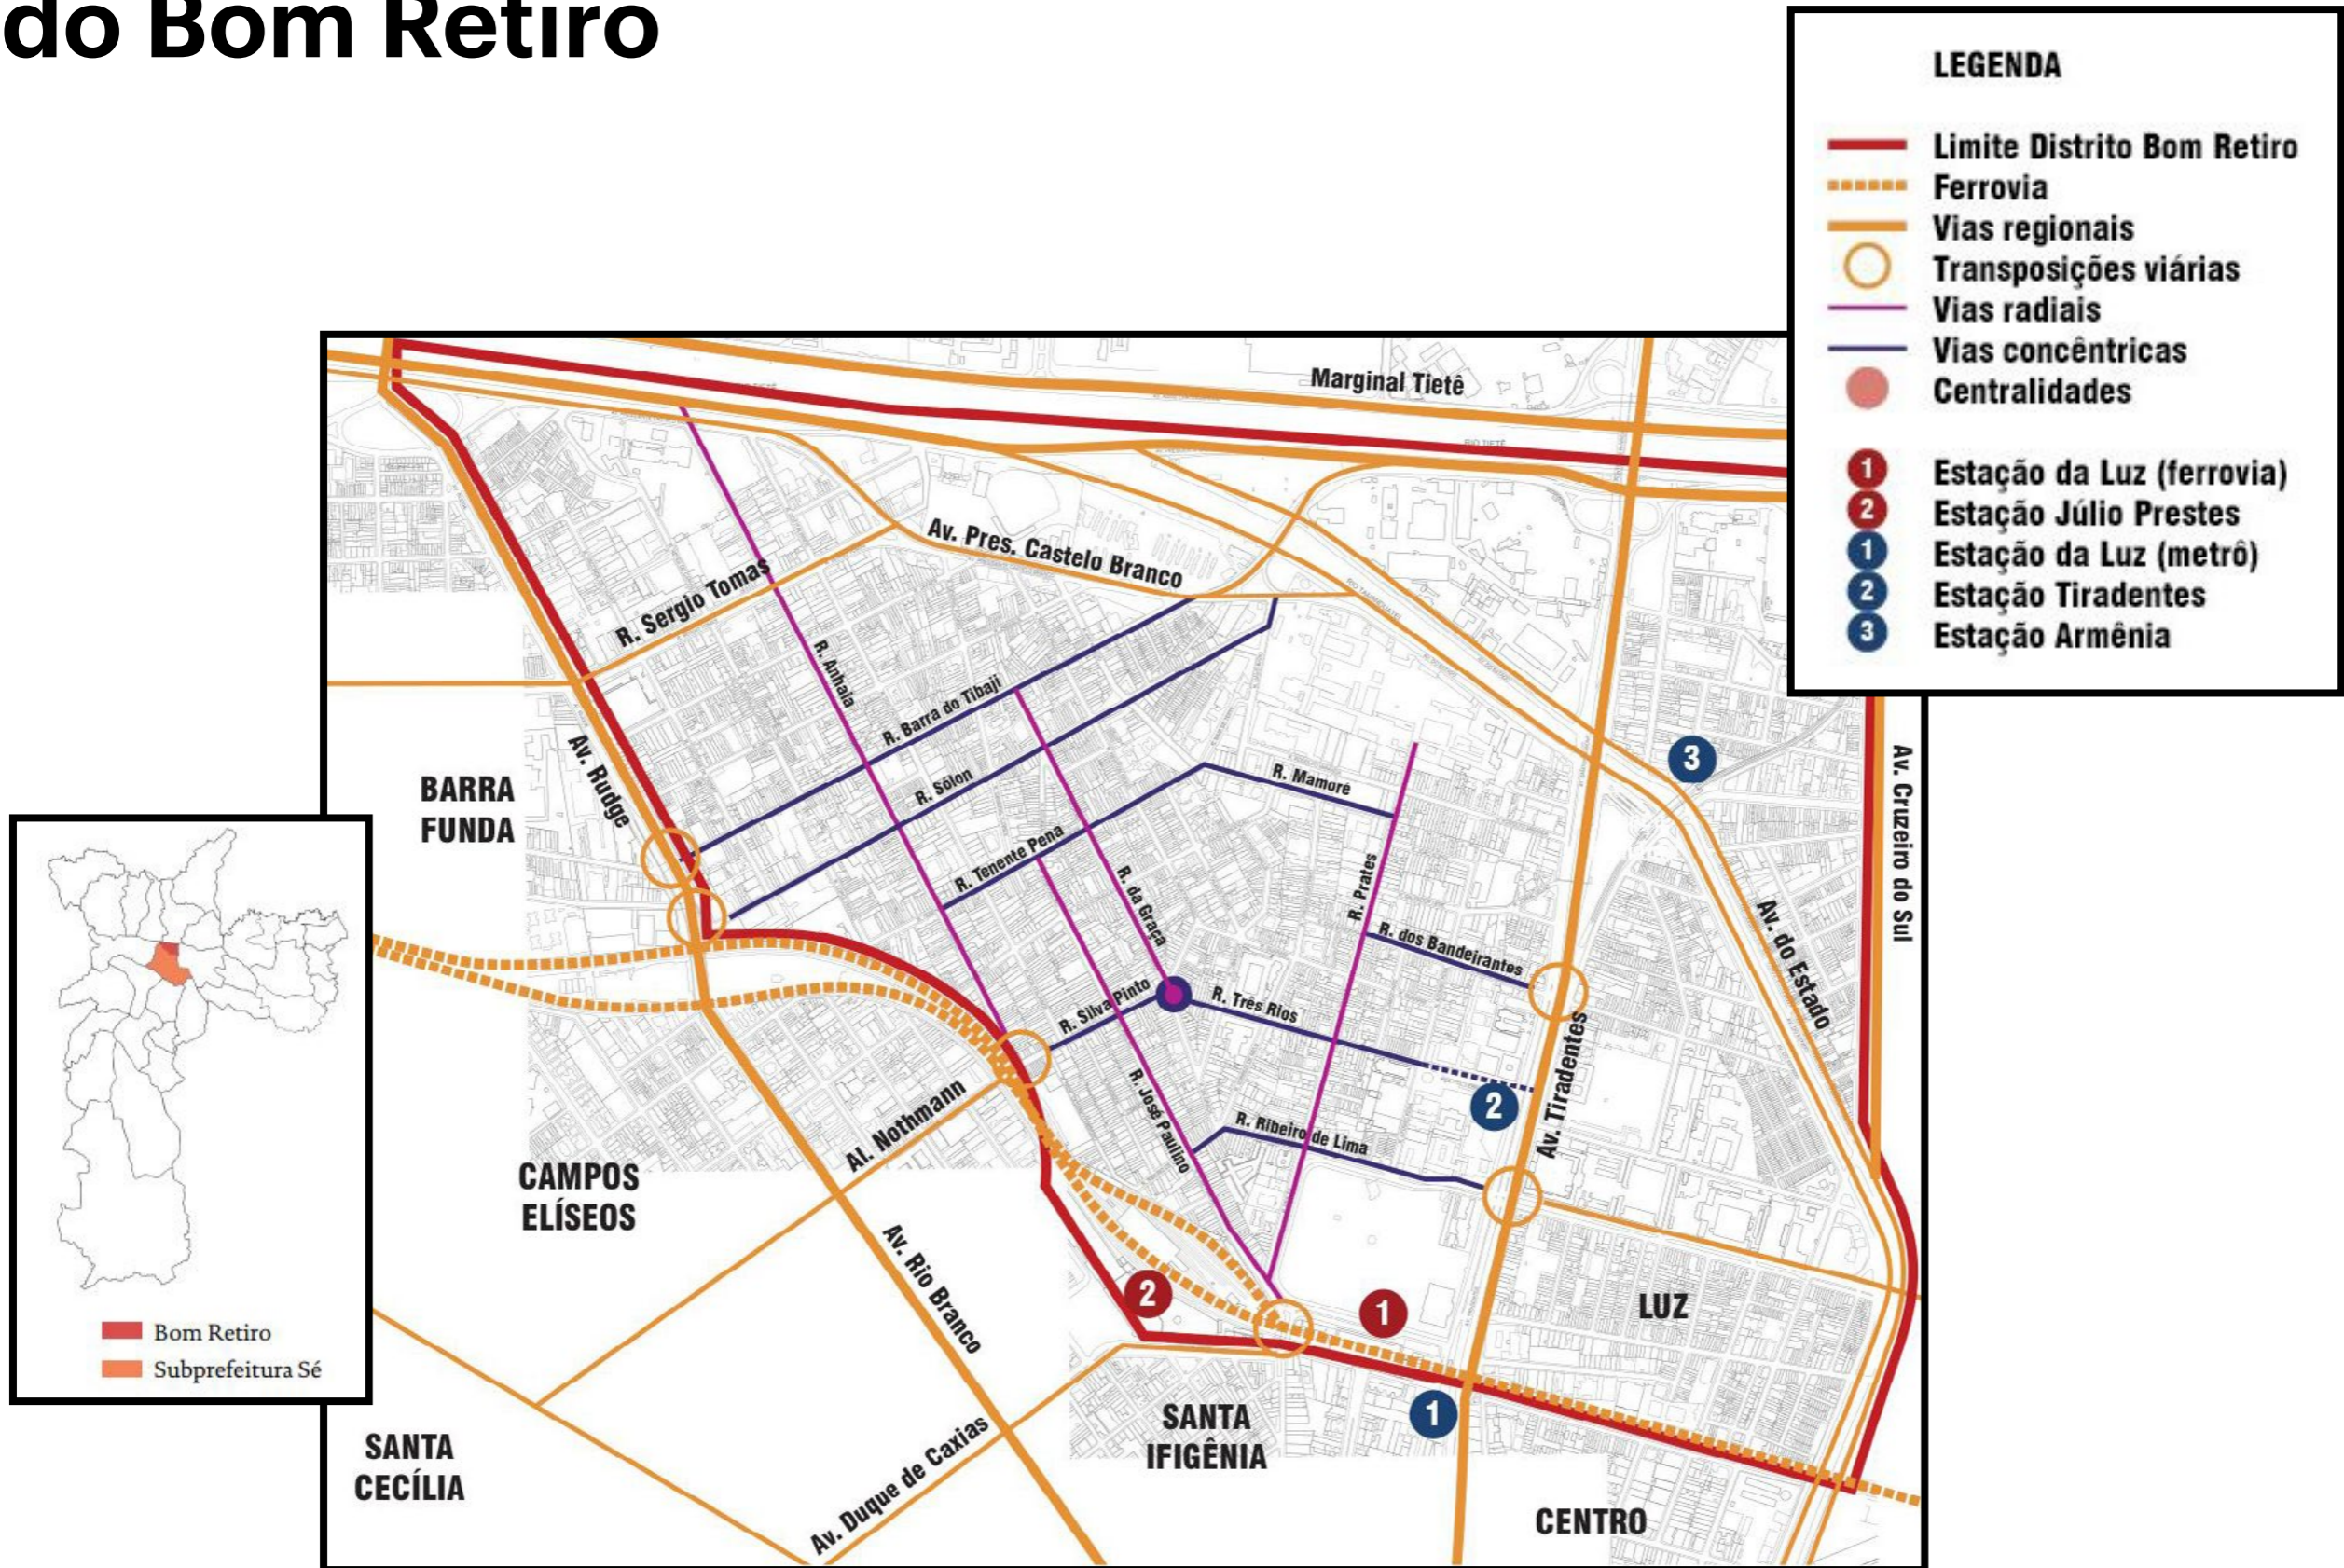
do Bom Retiro

LEGENDA
Limite Distrito Bom Retiro
Ferrovia
Vias regionais
Transposições viárias
Vias radiais
Vias concêntricas
Centralidades
1 Estação da Luz (ferrovia)
2 Estação Júlio Prestes
1 Estação da Luz (metrô)
2 Estação Tiradentes
3 Estação Armênia

Marginal Tietê
Av. Pres. Castelo Branco
R. Sergio Tomas
R. Anhaia
R. Barra do Tibaji
R. Sólon
R. Tenente Pena
R. Mamore
R. da Graça
R. Prates
R. dos Bandeirantes
R. Três Rios
R. Silva Pinto
R. José Paulino
R. Ribeiro de Lima
Av. Tiradentes
Av. do Estado
Av. Cruzeiro do Sul
Av. Rudge
Al. Nothmann
Av. Rio Branco
Av. Duque de Caxias
BARRA FUNDA
CAMPOS ELÍSEOS
SANTA CECÍLIA
SANTA IFIGÊNIA
LUZ
CENTRO
3
2
1
2
1

Bom Retiro
Subprefeitura Sé